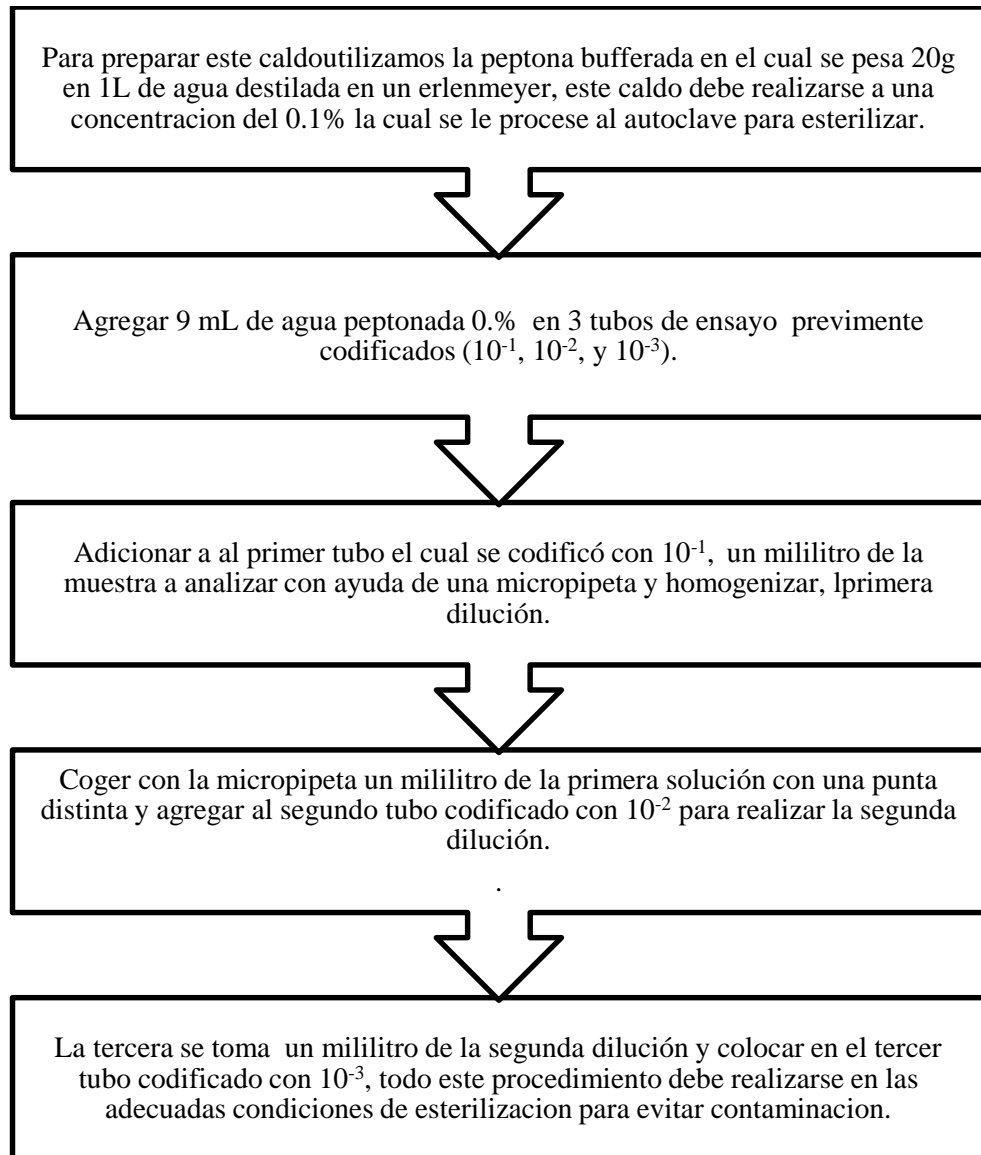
Para preparar este caldoutilizamos la peptona bufferada en el cual se pesa 20g en 1L de agua destilada en un erlenmeyer, este caldo debe realizarse a una concentracion del 0.1% la cual se le procese al autoclave para esterilizar.

Agregar 9 mL de agua peptonada 0.% en 3 tubos de ensayo previmente codificados ($10^{-1}$, $10^{-2}$, y $10^{-3}$).

Adicionar a al primer tubo el cual se codificó con $10^{-1}$, un mililitro de la muestra a analizar con ayuda de una micropipeta y homogenizar, lprimera dilución.

Coger con la micropipeta un mililitro de la primera solución con una punta distinta y agregar al segundo tubo codificado con $10^{-2}$ para realizar la segunda dilución.

.

La tercera se toma un mililitro de la segunda dilución y colocar en el tercer tubo codificado con $10^{-3}$, todo este procedimiento debe realizarse en las adecuadas condiciones de esterilizacion para evitar contaminacion.